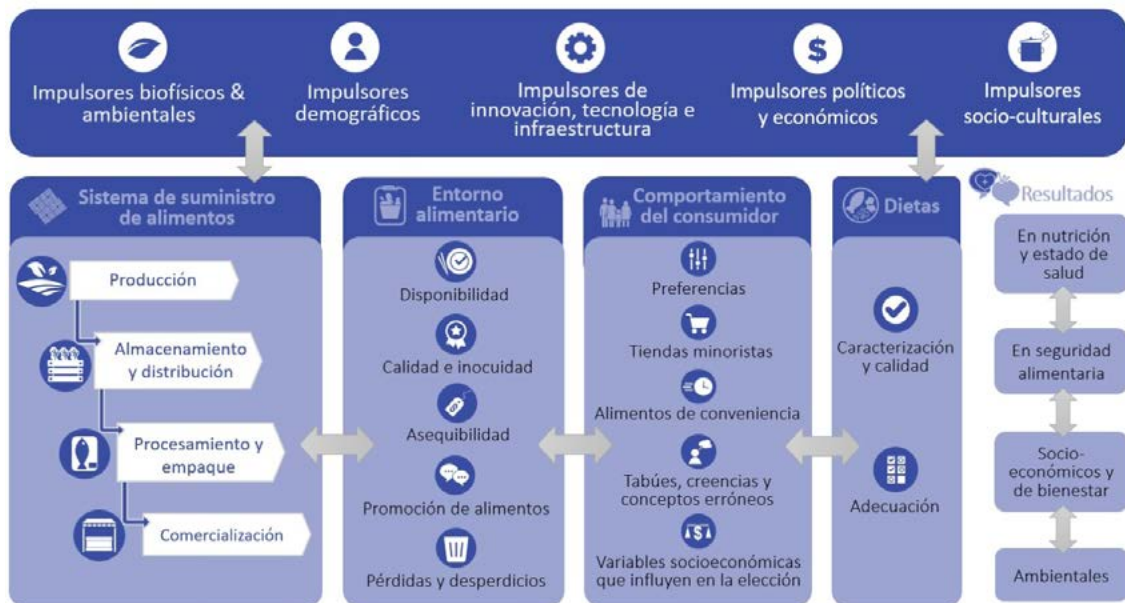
Impulsores biofísicos & ambientales

Impulsores demográficos

Impulsores de innovación, tecnología e infraestructura

Impulsores políticos y económicos

Impulsores socio-culturales

Sistema de suministro de alimentos

Producción

Almacenamiento y distribución

Procesamiento y empaque

Comercialización

Entorno alimentario

Disponibilidad

Calidad e inocuidad

Asequibilidad

Promoción de alimentos

Pérdidas y desperdicios

Comportamiento del consumidor

Preferencias

Tiendas minoristas

Alimentos de conveniencia

Tabúes, creencias y conceptos erróneos

Variables socioeconómicas que influyen en la elección

Dietas

Caracterización y calidad

Adecuación

Resultados

En nutrición y estado de salud

En seguridad alimentaria

Socio-económicos y de bienestar

Ambientales